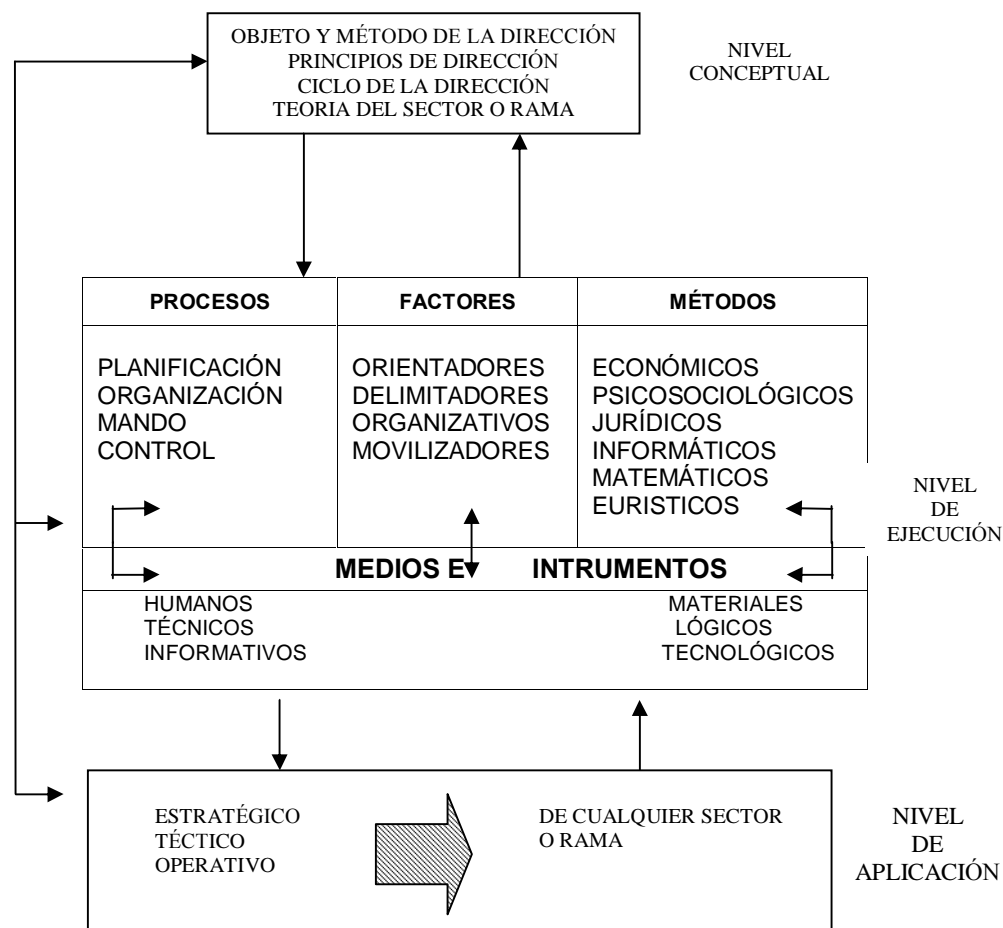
OBJETO Y MÉTODO DE LA DIRECCIÓN
PRINCIPIOS DE DIRECCIÓN
CICLO DE LA DIRECCIÓN
TEORIA DEL SECTOR O RAMA

NIVEL
CONCEPTUAL

| PROCESOS | FACTORES | MÉTODOS |
|---|---|---|
| PLANIFICACIÓN ORGANIZACIÓN MANDO CONTROL | ORIENTADORES DELIMITADORES ORGANIZATIVOS MOVILIZADORES | ECONÓMICOS PSICOSOCIOLÓGICOS JURÍDICOS INFORMÁTICOS MATEMÁTICOS EURISTICOS |

NIVEL
DE
EJECUCIÓN

MEDIOS E INTRUMENTOS

HUMANOS
TÉCNICOS
INFORMATIVOS

MATERIALES
LÓGICOS
TECNOLÓGICOS

ESTRATÉGICO
TÉCTICO
OPERATIVO

DE CUALQUIER SECTOR
O RAMA

NIVEL
DE
APLICACIÓN